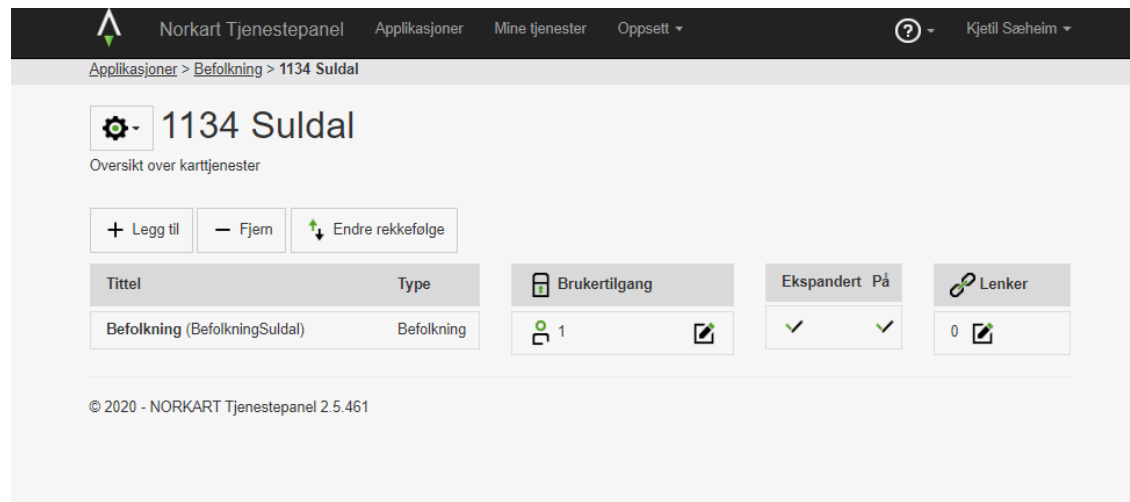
Norkart Tjenestepanel Applikasjoner Mine tjenester Oppsett

Kjetil Sæheim

Applikasjoner > Befolkning > 1134 Suldal

1134 Suldal

Oversikt over karttjenester

+ Legg til — Fjern Endre rekkefølge

| Tittel | Type |
|---|---|
| Befolkning (BefolkningSuldal) | Befolkning |

| Brukertilgang |
|---|
| 1 |

| Ekspandert | På |
|---|---|
| ✓ | ✓ |

| Lenker |
|---|
| 0 |

© 2020 - NORKART Tjenestepanel 2.5.461